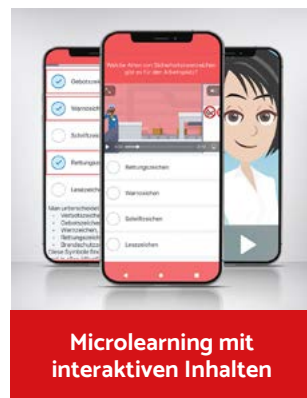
Gebotszeichen

Warnzeichen

Schriftzeichen

Rettungszeichen

Lesezeichen

Man unterscheidet
- Verbotszeichen
- Gebotszeichen
- Warnzeichen
- Rettungszeichen
- Brandschutzzeichen
Diese Symbole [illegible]

Welche Arten von Sicherheitszeichen gibt es für den Arbeitsplatz?

Rettungszeichen

Warnzeichen

Schriftzeichen

Lesezeichen

Microlearning mit interaktiven Inhalten